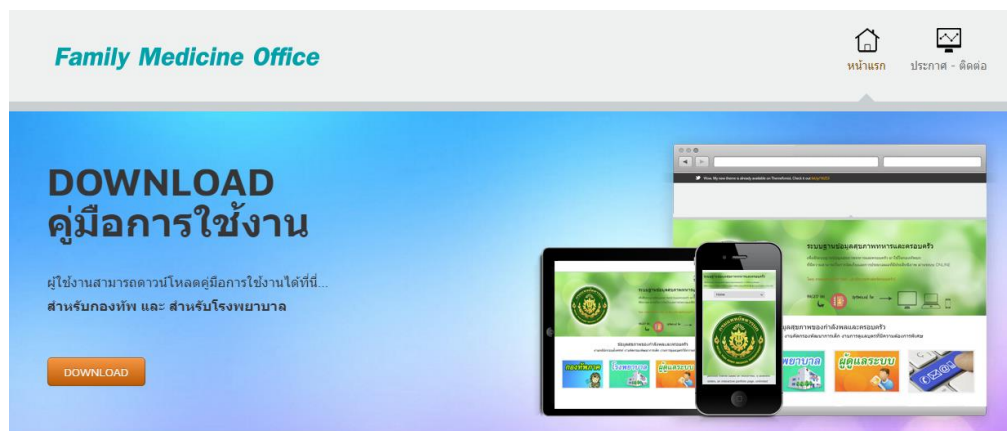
Family Medicine Office

หน้าแรก

ประกาศ - ติดต่อ

DOWNLOAD
คู่มือการใช้งาน

ผู้ใช้งานสามารถดาวน์โหลดคู่มือการใช้งานได้ที่นี่...
สำหรับกองทัพ และ สำหรับโรงพยาบาล

DOWNLOAD

ระบบฐานข้อมูลสุขภาพทหารและครอบครัว

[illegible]

พยาบาล

ผู้ดูแลระบบ

กองทัพบก

โรงพยาบาล

ผู้ดูแลระบบ